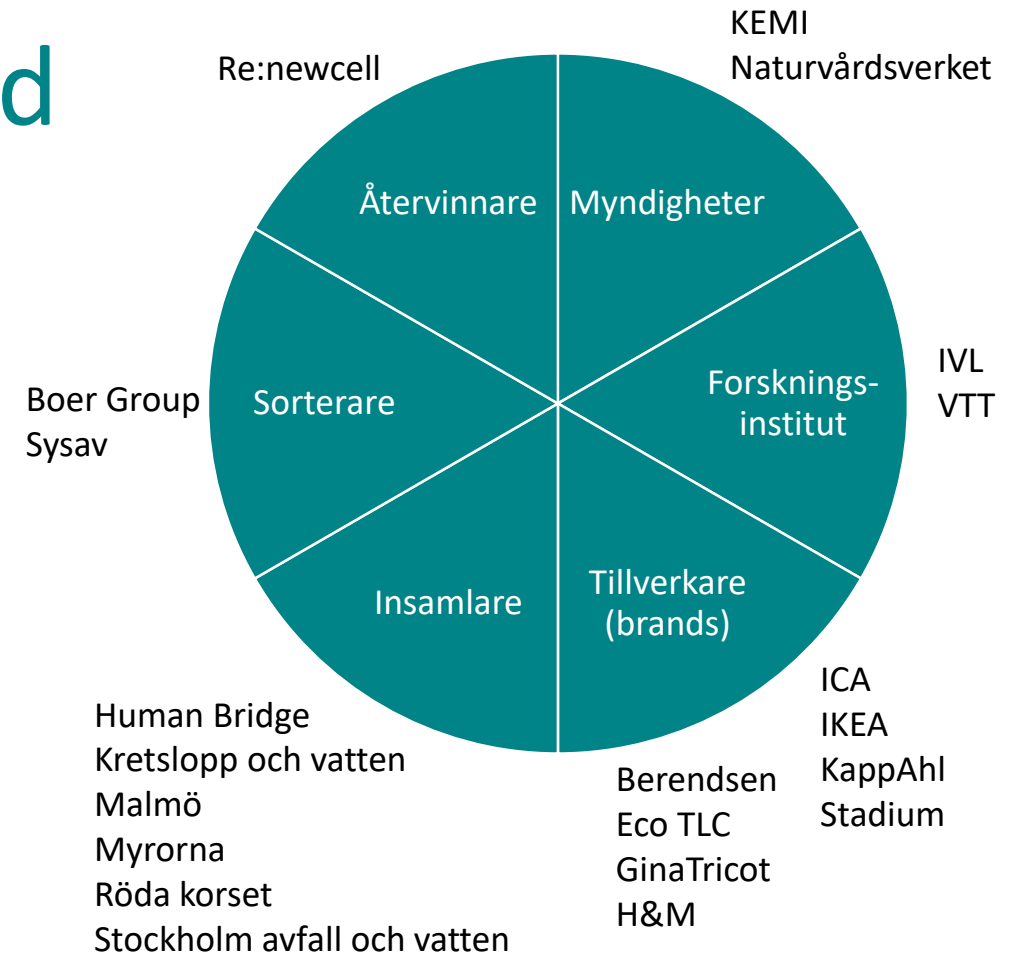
d

Re:newcell

KEMI
Naturvårdsverket

Återvinnare

Myndigheter

Sorterare

Forsknings-institut

IVL
VTT

Boer Group
Sysav

Insamlare

Tillverkare (brands)

ICA
IKEA
KappAhl
Stadium

Human Bridge
Kretslopp och vatten
Malmö
Myrorna
Röda korset
Stockholm avfall och vatten

Berendsen
Eco TLC
GinaTricot
H&M